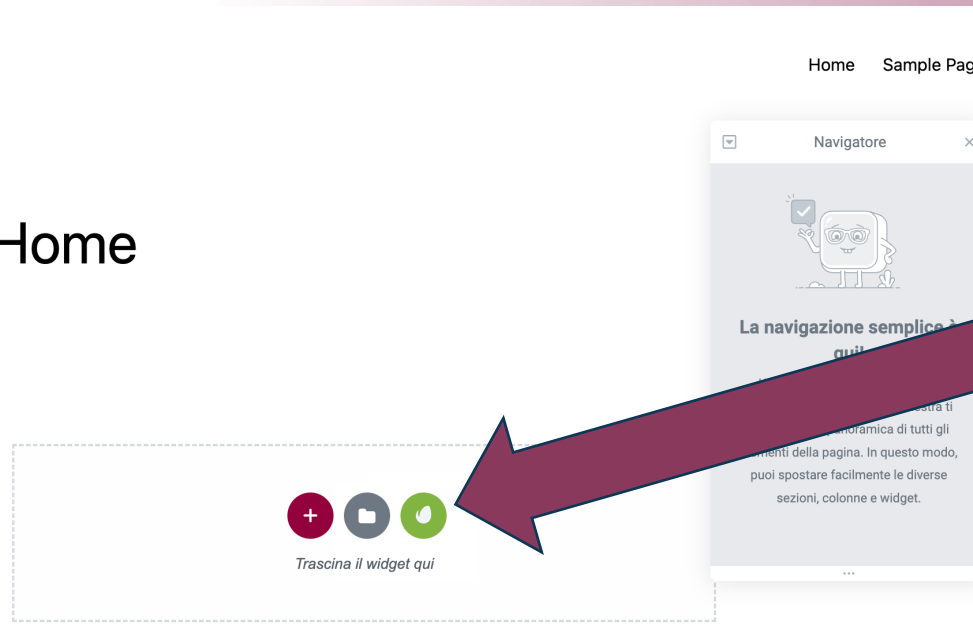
Home Sample Pag

Navigatore

Home

La navigazione semplice è qui

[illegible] estra ti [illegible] anoramica di tutti gli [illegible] menti della pagina. In questo modo, puoi spostare facilmente le diverse sezioni, colonne e widget.

+

Trascina il widget qui